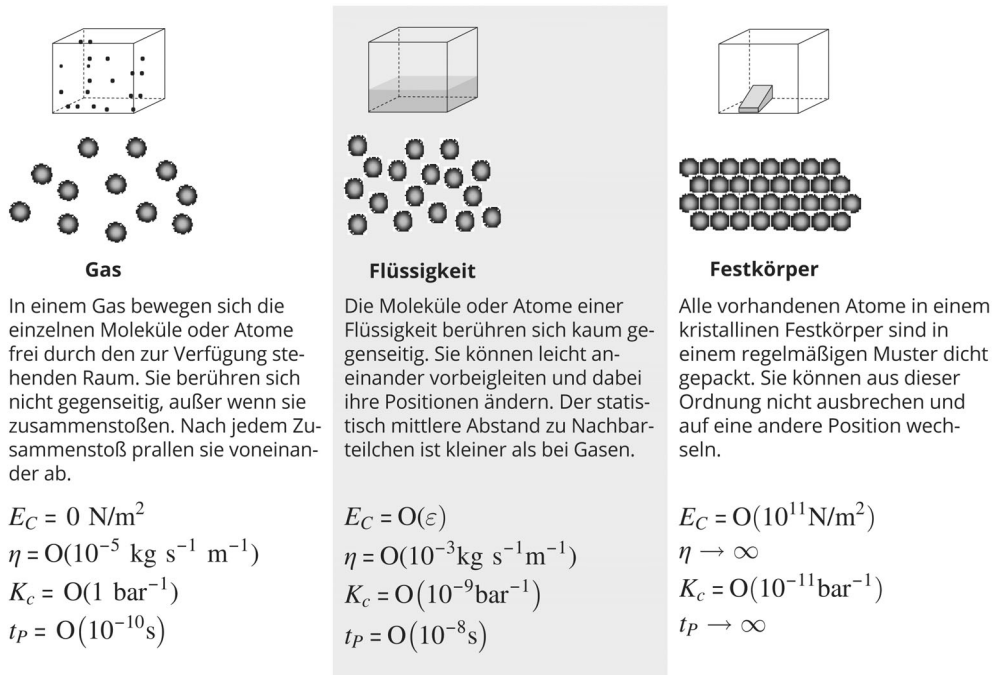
Gas

In einem Gas bewegen sich die einzelnen Moleküle oder Atome frei durch den zur Verfügung stehenden Raum. Sie berühren sich nicht gegenseitig, außer wenn sie zusammenstoßen. Nach jedem Zusammenstoß prallen sie voneinander ab.

$E_C = 0 \text{ N/m}^2$
$\eta = O(10^{-5} \text{ kg s}^{-1} \text{ m}^{-1})$
$K_c = O(1 \text{ bar}^{-1})$
$t_P = O(10^{-10}\text{s})$

Flüssigkeit

Die Moleküle oder Atome einer Flüssigkeit berühren sich kaum gegenseitig. Sie können leicht aneinander vorbeigleiten und dabei ihre Positionen ändern. Der statistisch mittlere Abstand zu Nachbarteilchen ist kleiner als bei Gasen.

$E_C = O(\varepsilon)$
$\eta = O(10^{-3}\text{kg s}^{-1}\text{m}^{-1})$
$K_c = O(10^{-9}\text{bar}^{-1})$
$t_P = O(10^{-8}\text{s})$

Festkörper

Alle vorhandenen Atome in einem kristallinen Festkörper sind in einem regelmäßigen Muster dicht gepackt. Sie können aus dieser Ordnung nicht ausbrechen und auf eine andere Position wechseln.

$E_C = O(10^{11}\text{N/m}^2)$
$\eta \rightarrow \infty$
$K_c = O(10^{-11}\text{bar}^{-1})$
$t_P \rightarrow \infty$